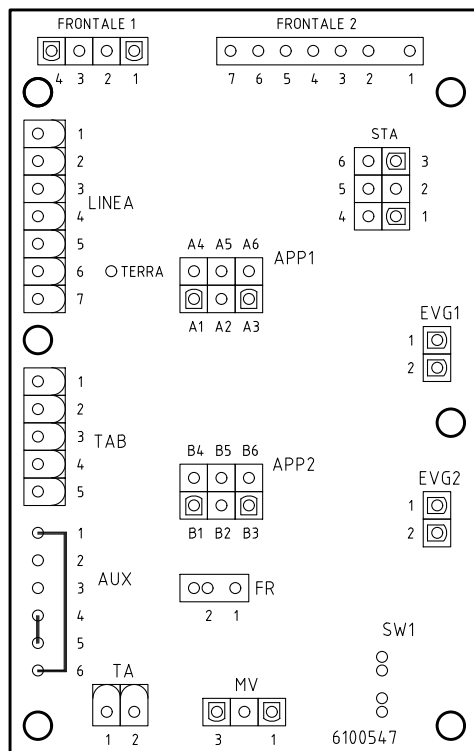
FRONTALE 1
4 3 2 1

FRONTALE 2
7 6 5 4 3 2 1

STA
6 3
5 2
4 1

1
2
3
4 LINEA
5
6
7

TERRA

A4 A5 A6
APP1
A1 A2 A3

EVG1
1
2

1
2
3 TAB
4
5

B4 B5 B6
APP2
B1 B2 B3

EVG2
1
2

1
2
3 AUX
4
5
6

FR
2 1

SW1

TA
1 2

MV
3 1

6100547